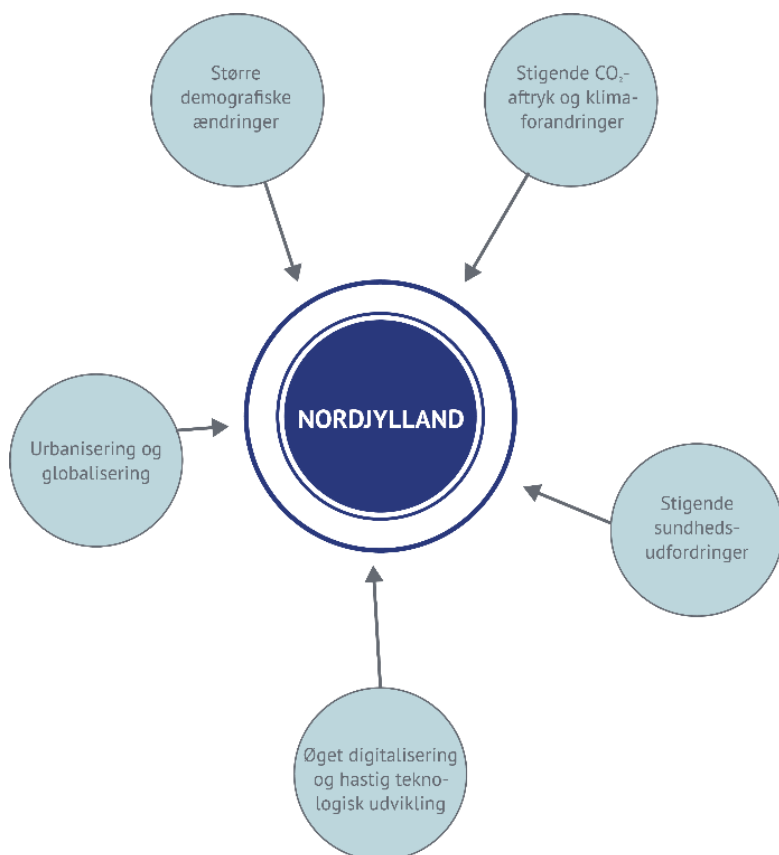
Større demografiske ændringer

Stigende $CO_2$-aftryk og klimaforandringer

Urbanisering og globalisering

NORDJYLLAND

Stigende sundhedsudfordringer

Øget digitalisering og hastig teknologisk udvikling